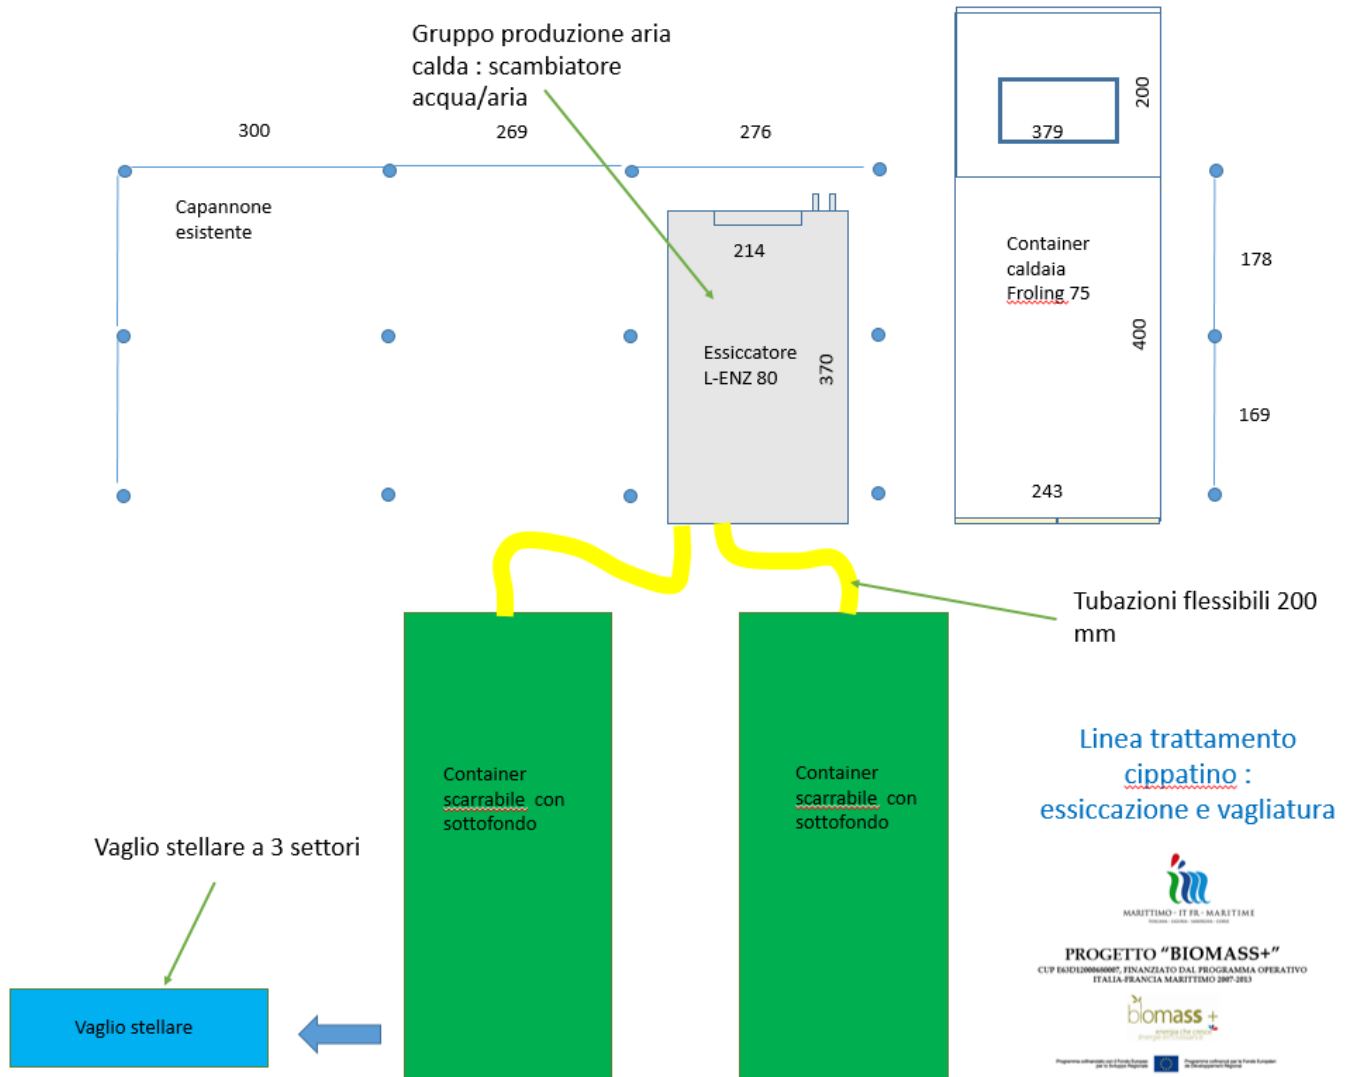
Gruppo produzione aria calda : scambiatore acqua/aria

300

269

276

Capannone esistente

214

Essiccatore L-ENZ 80

370

379

200

Container caldaia Froling 75

400

243

178

169

Tubazioni flessibili 200 mm

Container scarrabile con sottofondo

Container scarrabile con sottofondo

Linea trattamento cippatino : essiccazione e vagliatura

Vaglio stellare a 3 settori

Vaglio stellare

MARITTIMO - IT FR - MARITIME

PROGETTO "BIOMASS+"

CUP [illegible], FINANZIATO DAL PROGRAMMA OPERATIVO ITALIA-FRANCIA MARITTIMO 2007-2013

biomass +

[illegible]